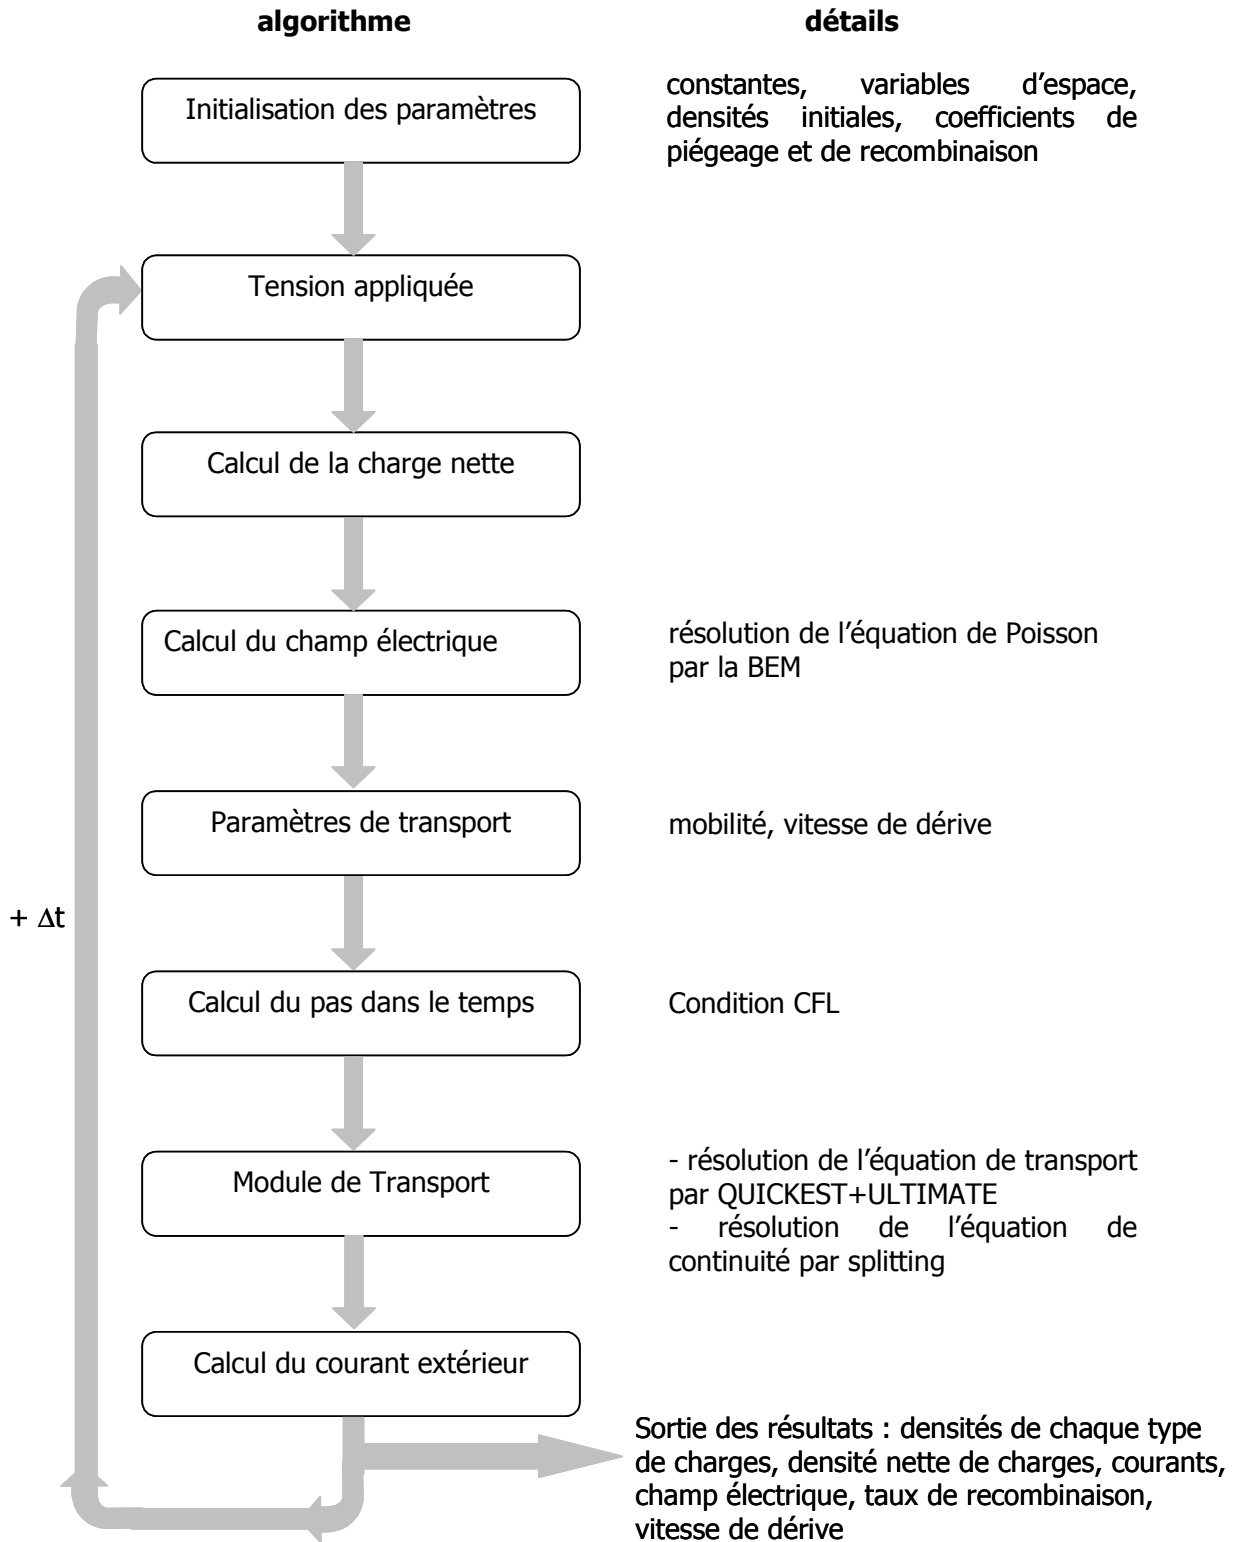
algorithme

détails

Initialisation des paramètres

constantes, variables d'espace, densités initiales, coefficients de piégeage et de recombinaison

Tension appliquée

Calcul de la charge nette

Calcul du champ électrique

résolution de l'équation de Poisson par la BEM

Paramètres de transport

mobilité, vitesse de dérive

+ $\Delta$t

Calcul du pas dans le temps

Condition CFL

Module de Transport

- résolution de l'équation de transport par QUICKEST+ULTIMATE
- résolution de l'équation de continuité par splitting

Calcul du courant extérieur

Sortie des résultats : densités de chaque type de charges, densité nette de charges, courants, champ électrique, taux de recombinaison, vitesse de dérive